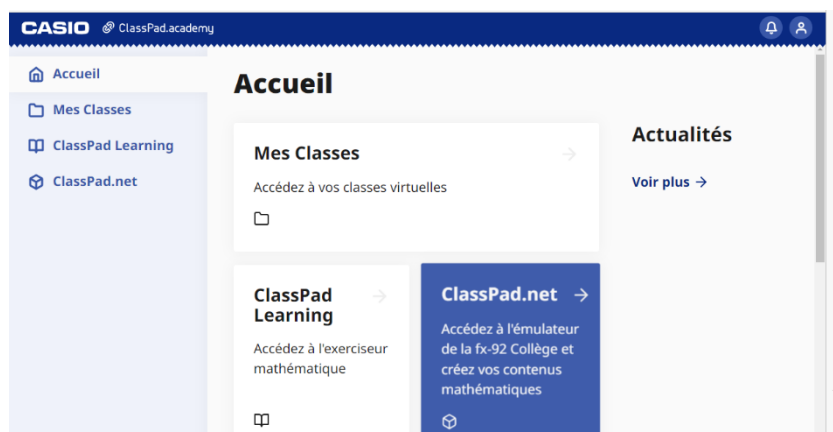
CASIO ClassPad.academy

Accueil
Mes Classes
ClassPad Learning
ClassPad.net

Accueil

Mes Classes →
Accédez à vos classes virtuelles

ClassPad Learning →
Accédez à l'exerciseur mathématique

ClassPad.net →
Accédez à l'émulateur de la fx-92 Collège et créez vos contenus mathématiques

Actualités
Voir plus →